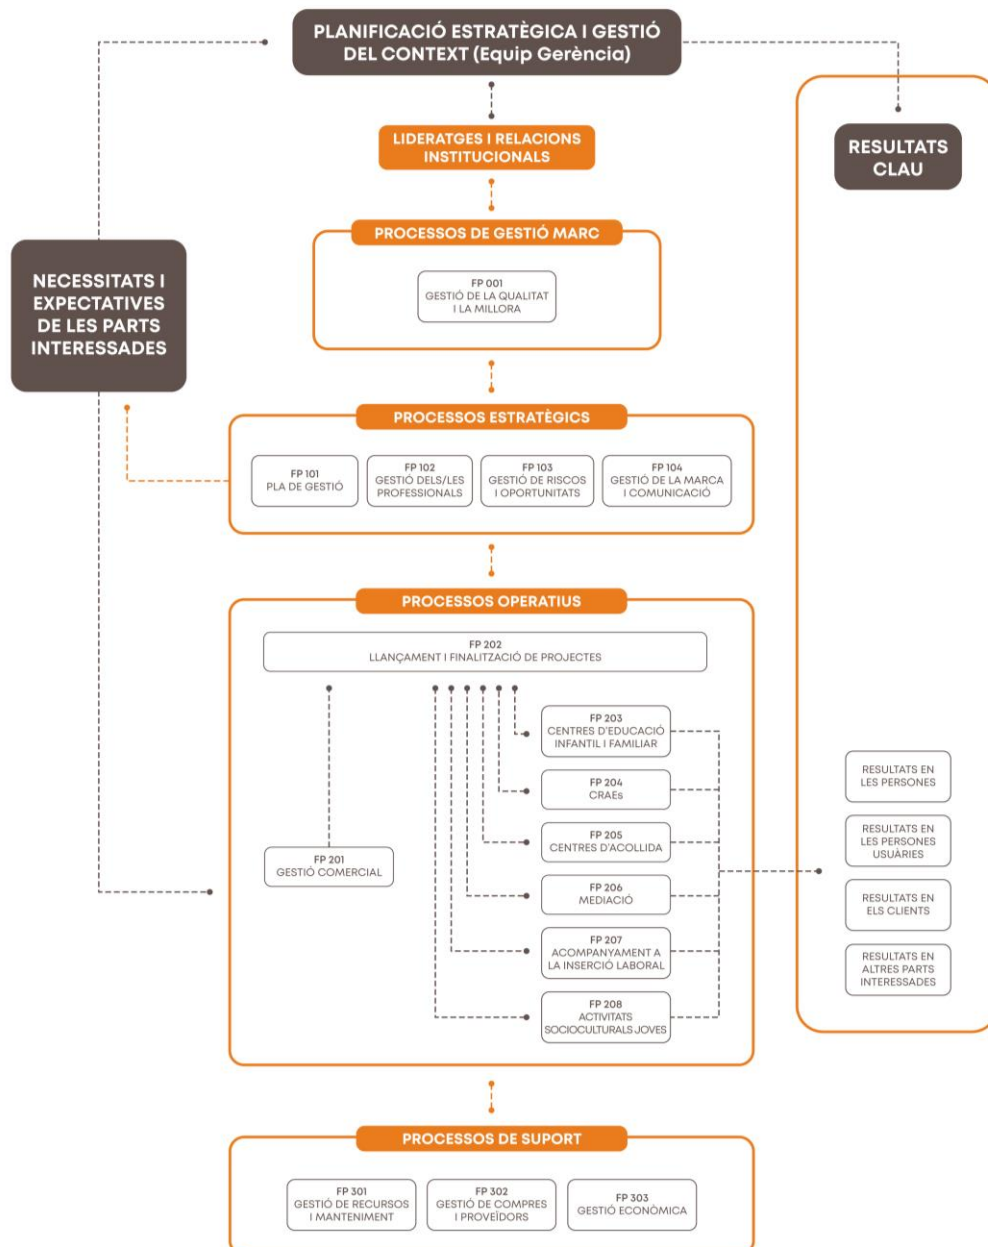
PLANIFICACIÓ ESTRATÈGICA I GESTIÓ DEL CONTEXT (Equip Gerència)

LIDERATGES I RELACIONS INSTITUCIONALS

RESULTATS CLAU

NECESSITATS I EXPECTATIVES DE LES PARTS INTERESSADES

PROCESSOS DE GESTIÓ MARC

FP 001
GESTIÓ DE LA QUALITAT I LA MILLORA

PROCESSOS ESTRATÈGICS

FP 101
PLA DE GESTIÓ

FP 102
GESTIÓ DELS/LES PROFESSIONALS

FP 103
GESTIÓ DE RISCOS I OPORTUNITATS

FP 104
GESTIÓ DE LA MARCA I COMUNICACIÓ

PROCESSOS OPERATIUS

FP 202
LLANÇAMENT I FINALITZACIÓ DE PROJECTES

FP 203
CENTRES D'EDUCACIÓ INFANTIL I FAMILIAR

FP 204
CRAEs

FP 205
CENTRES D'ACOLLIDA

FP 201
GESTIÓ COMERCIAL

FP 206
MEDIACIÓ

FP 207
ACOMPANYAMENT A LA INSERCIÓ LABORAL

FP 208
ACTIVITATS SOCIOCULTURALS JOVES

RESULTATS EN LES PERSONES

RESULTATS EN LES PERSONES USUÀRIES

RESULTATS EN ELS CLIENTS

RESULTATS EN ALTRES PARTS INTERESSADES

PROCESSOS DE SUPORT

FP 301
GESTIÓ DE RECURSOS I MANTENIMENT

FP 302
GESTIÓ DE COMPRES I PROVEÏDORS

FP 303
GESTIÓ ECONÒMICA